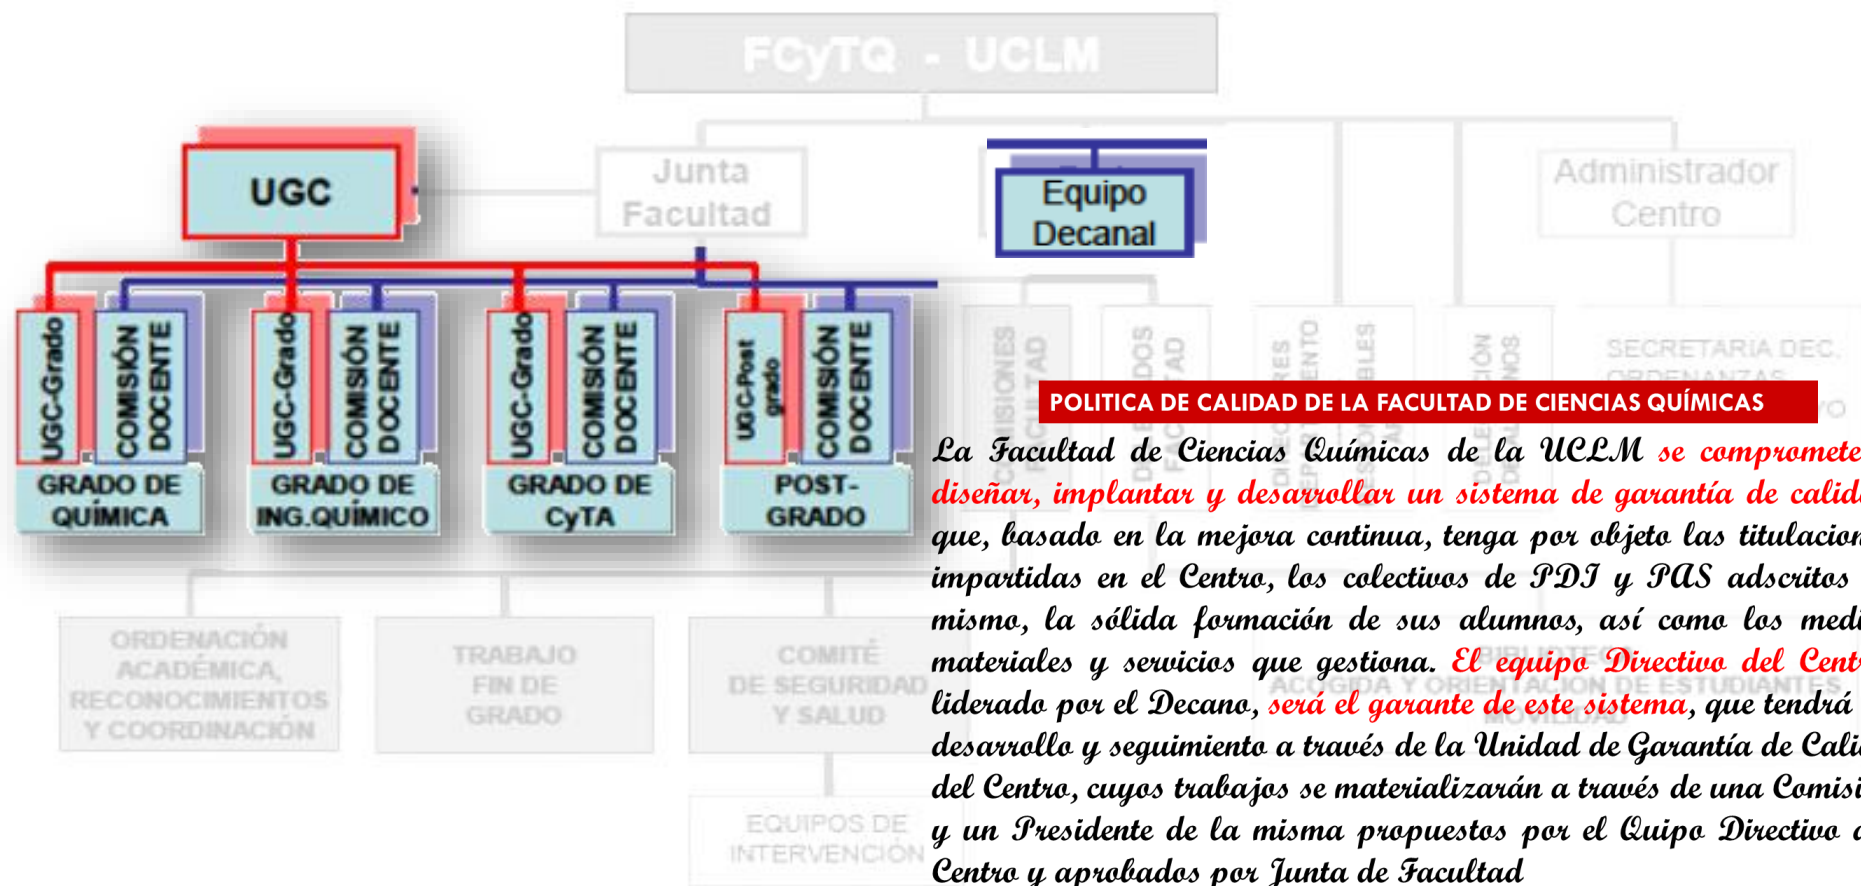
FCyTQ - UCLM

UGC

Junta Facultad

Equipo Decanal

Administrador Centro

UGC-Grado
COMISIÓN DOCENTE
GRADO DE QUÍMICA

UGC-Grado
COMISIÓN DOCENTE
GRADO DE ING.QUÍMICO

UGC-Grado
COMISIÓN DOCENTE
GRADO DE CyTA

UGC-Post grado
COMISIÓN DOCENTE
POST-GRADO

COMISIONES FACULTAD

SECRETARIA DEC.

ORDENACIÓN ACADÉMICA, RECONOCIMIENTOS Y COORDINACIÓN

TRABAJO FIN DE GRADO

COMITÉ DE SEGURIDAD Y SALUD

EQUIPOS DE INTERVENCIÓN

POLITICA DE CALIDAD DE LA FACULTAD DE CIENCIAS QUÍMICAS

La Facultad de Ciencias Químicas de la UCLM se compromete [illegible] diseñar, implantar y desarrollar un sistema de garantía de calid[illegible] que, basado en la mejora continua, tenga por objeto las titulacion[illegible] impartidas en el Centro, los colectivos de PDI y PAS adscritos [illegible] mismo, la sólida formación de sus alumnos, así como los medi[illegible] materiales y servicios que gestiona. El equipo Directivo del Cent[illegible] liderado por el Decano, será el garante de este sistema, que tendrá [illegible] desarrollo y seguimiento a través de la Unidad de Garantía de Cali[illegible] del Centro, cuyos trabajos se materializarán a través de una Comisi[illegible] y un Presidente de la misma propuestos por el Quipo Directivo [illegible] Centro y aprobados por Junta de Facultad